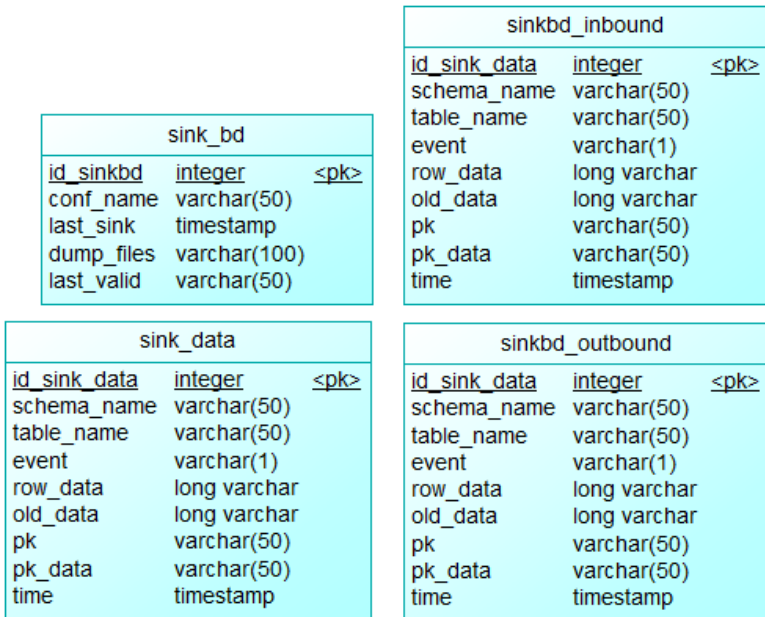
sink_bd

| | | |
|---|---|---|
| id_sinkbd | integer | <pk> |
| conf_name | varchar(50) | |
| last_sink | timestamp | |
| dump_files | varchar(100) | |
| last_valid | varchar(50) | |

sink_data

| | | |
|---|---|---|
| id_sink_data | integer | <pk> |
| schema_name | varchar(50) | |
| table_name | varchar(50) | |
| event | varchar(1) | |
| row_data | long varchar | |
| old_data | long varchar | |
| pk | varchar(50) | |
| pk_data | varchar(50) | |
| time | timestamp | |

sinkbd_inbound

| | | |
|---|---|---|
| id_sink_data | integer | <pk> |
| schema_name | varchar(50) | |
| table_name | varchar(50) | |
| event | varchar(1) | |
| row_data | long varchar | |
| old_data | long varchar | |
| pk | varchar(50) | |
| pk_data | varchar(50) | |
| time | timestamp | |

sinkbd_outbound

| | | |
|---|---|---|
| id_sink_data | integer | <pk> |
| schema_name | varchar(50) | |
| table_name | varchar(50) | |
| event | varchar(1) | |
| row_data | long varchar | |
| old_data | long varchar | |
| pk | varchar(50) | |
| pk_data | varchar(50) | |
| time | timestamp | |